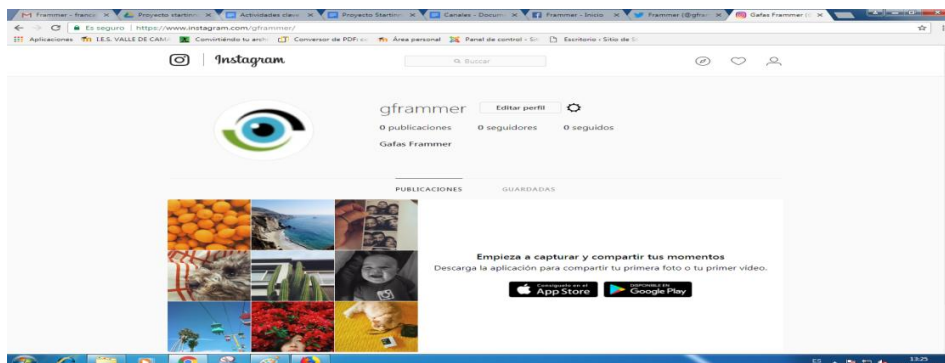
Frammer - franc × Proyecto startin × Actividades clav × Proyecto Startin × Canales - Docum × Frammer - Inicio × Frammer (@gfra × Gafas Frammer ×

Es seguro | https://www.instagram.com/gframmer/

Aplicaciones I.E.S. VALLE DE CAM Convirtiendo tu arch Conversor de PDF Área personal Panel de control Escritorio - Sitio de

Instagram

Buscar

gframmer Editar perfil

0 publicaciones 0 seguidores 0 seguidos

Gafas Frammer

PUBLICACIONES GUARDADAS

Empieza a capturar y compartir tus momentos

Descarga la aplicación para compartir tu primera foto o tu primer vídeo.

Consíguelo en el App Store

DISPONIBLE EN Google Play

13:25